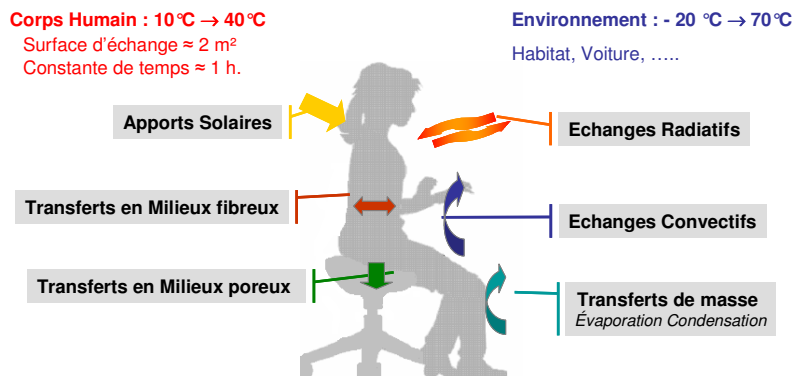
Corps Humain : 10°C → 40°C
Surface d'échange ≈ 2 m²
Constante de temps ≈ 1 h.

Environnement : - 20 °C → 70°C
Habitat, Voiture, …..

Apports Solaires

Echanges Radiatifs

Transferts en Milieux fibreux

Echanges Convectifs

Transferts en Milieux poreux

Transferts de masse
Évaporation Condensation